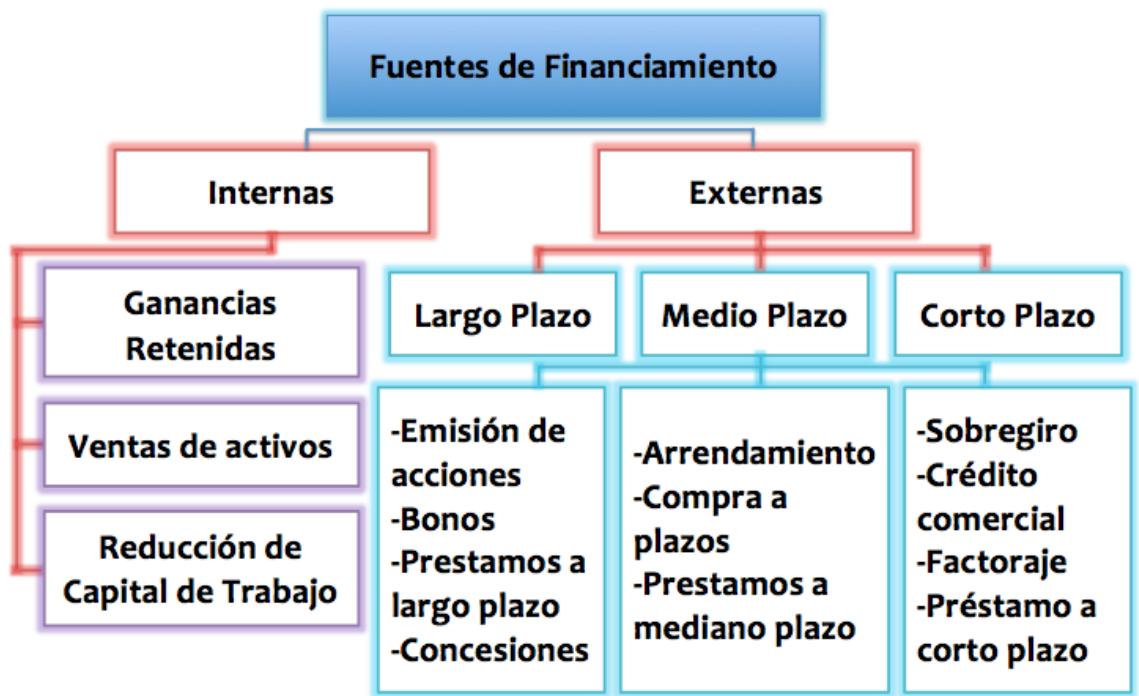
Fuentes de Financiamiento

Internas

Externas

Ganancias Retenidas

Ventas de activos

Reducción de Capital de Trabajo

Largo Plazo

Medio Plazo

Corto Plazo

-Emisión de acciones
-Bonos
-Prestamos a largo plazo
-Concesiones

-Arrendamiento
-Compra a plazos
-Prestamos a mediano plazo

-Sobregiro
-Crédito comercial
-Factoraje
-Préstamo a corto plazo